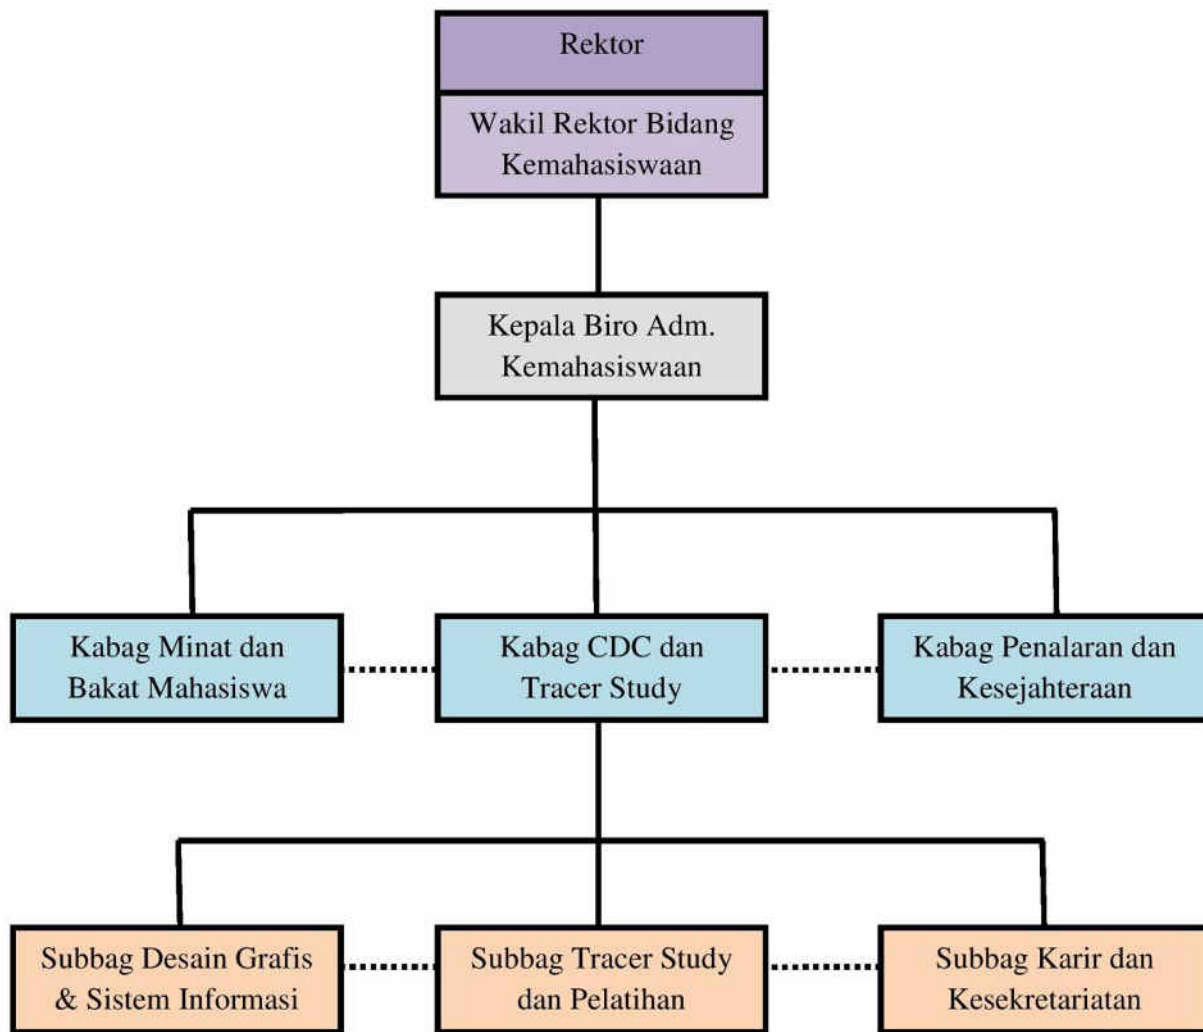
Rektor

Wakil Rektor Bidang Kemahasiswaan

Kepala Biro Adm. Kemahasiswaan

Kabag Minat dan Bakat Mahasiswa

Kabag CDC dan Tracer Study

Kabag Penalaran dan Kesejahteraan

Subbag Desain Grafis & Sistem Informasi

Subbag Tracer Study dan Pelatihan

Subbag Karir dan Kesekretariatan